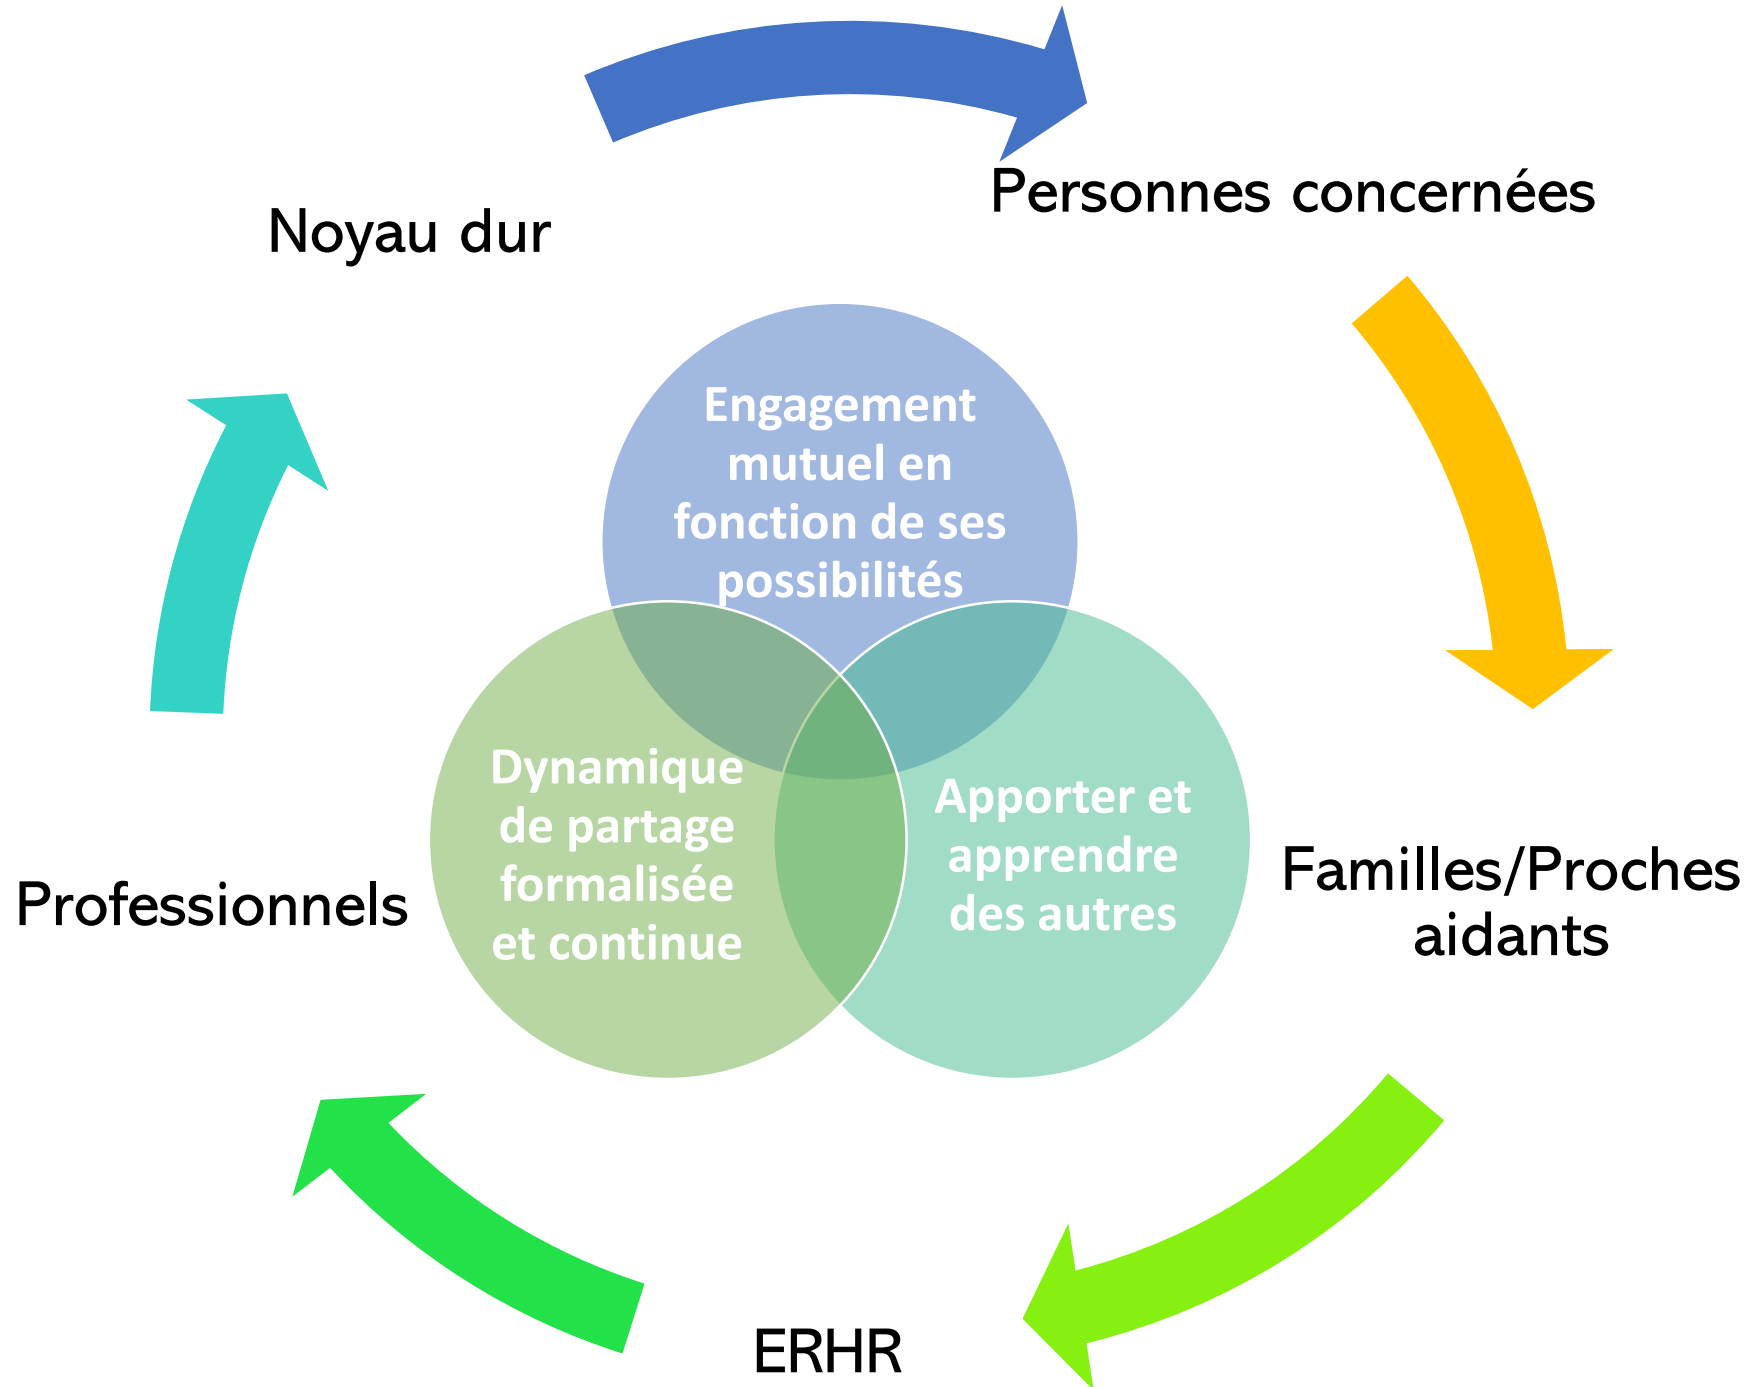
Noyau dur

Personnes concernées

Familles/Proches aidants

ERHR

Professionnels

Engagement mutuel en fonction de ses possibilités

Dynamique de partage formalisée et continue

Apporter et apprendre des autres